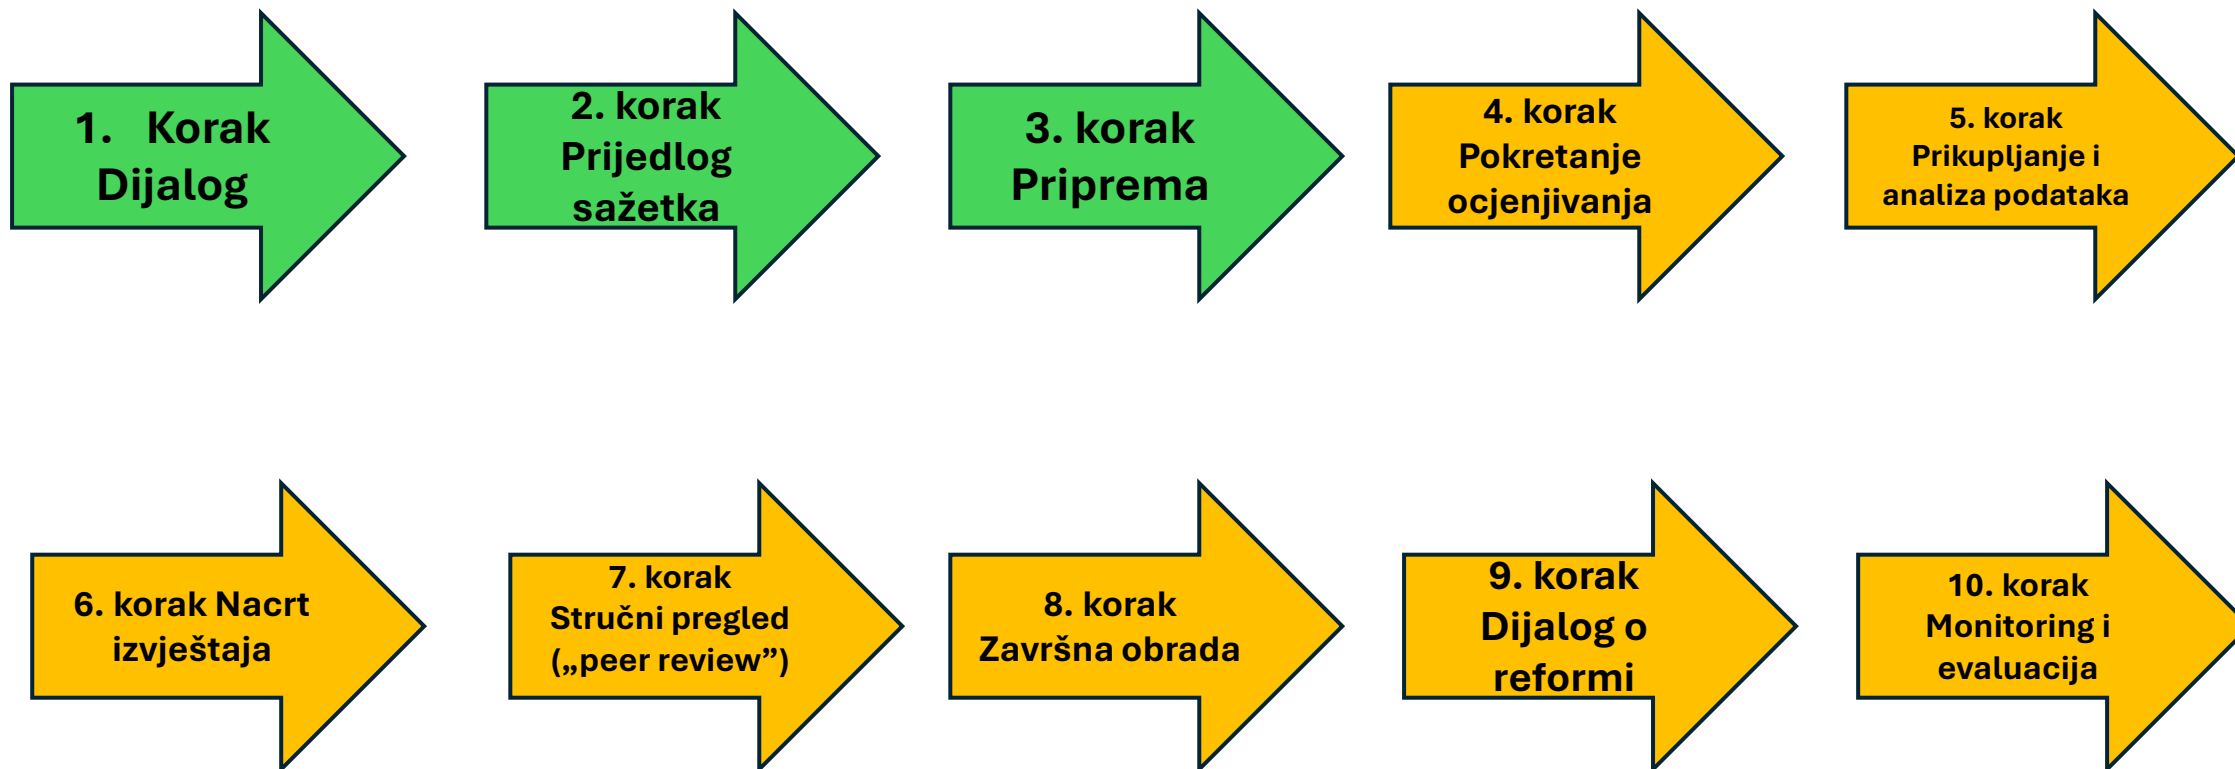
1. Korak Dijalog

2. korak Prijedlog sažetka

3. korak Priprema

4. korak Pokretanje ocjenjivanja

5. korak Prikupljanje i analiza podataka

6. korak Nacrt izvještaja

7. korak Stručni pregled („peer review”)

8. korak Završna obrada

9. korak Dijalog o reformi

10. korak Monitoring i evaluacija